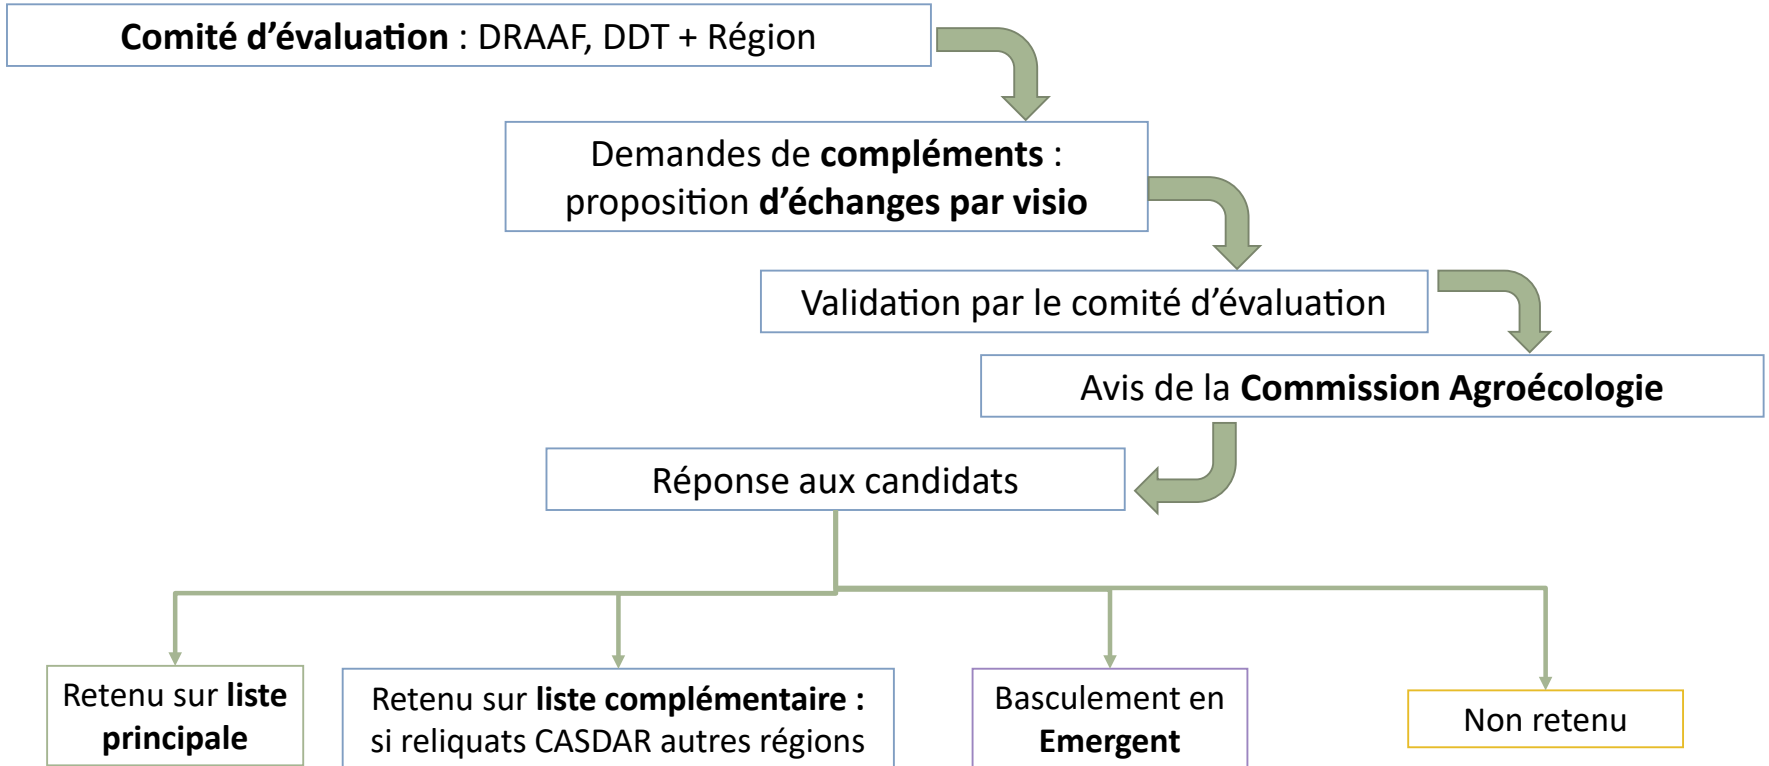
Comité d'évaluation : DRAAF, DDT + Région

Demandes de compléments : proposition d'échanges par visio

Validation par le comité d'évaluation

Avis de la Commission Agroécologie

Réponse aux candidats

Retenu sur liste principale

Retenu sur liste complémentaire : si reliquats CASDAR autres régions

Basculement en Emergent

Non retenu